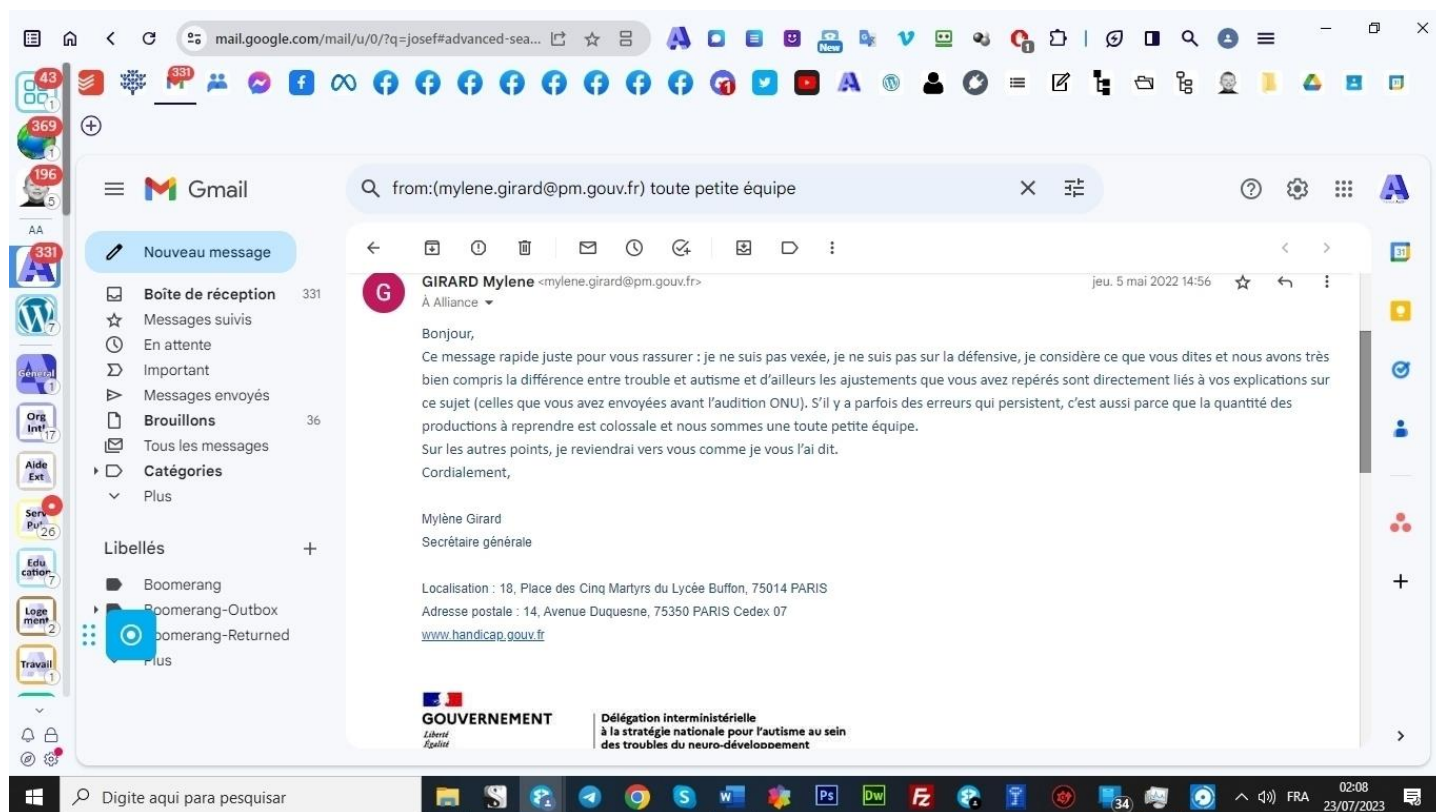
mail.google.com/mail/u/0/?q=josef#advanced-sea...

43
1
369
1
196
5
AA
331
7
Général
1
Org Int'
17
Aide Ext
Serv Pu
26
Edu cation
7
Loge ment
2
Travail
1

331

Gmail

from:(mylene.girard@pm.gouv.fr) toute petite équipe

Nouveau message

Boîte de réception 331
Messages suivis
En attente
Important
Messages envoyés
Brouillons 36
Tous les messages
Catégories
Plus

Libellés +

Boomerang
Boomerang-Outbox
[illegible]oomerang-Returned
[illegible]lus

GIRARD Mylene <mylene.girard@pm.gouv.fr>
À Alliance
jeu. 5 mai 2022 14:56

Bonjour,

Ce message rapide juste pour vous rassurer : je ne suis pas vexée, je ne suis pas sur la défensive, je considère ce que vous dites et nous avons très bien compris la différence entre trouble et autisme et d'ailleurs les ajustements que vous avez repérés sont directement liés à vos explications sur ce sujet (celles que vous avez envoyées avant l'audition ONU). S'il y a parfois des erreurs qui persistent, c'est aussi parce que la quantité des productions à reprendre est colossale et nous sommes une toute petite équipe.

Sur les autres points, je reviendrai vers vous comme je vous l'ai dit.

Cordialement,

Mylène Girard
Secrétaire générale

Localisation : 18, Place des Cinq Martyrs du Lycée Buffon, 75014 PARIS
Adresse postale : 14, Avenue Duquesne, 75350 PARIS Cedex 07
www.handicap.gouv.fr

GOUVERNEMENT
Liberté
Égalité

Délégation interministérielle
à la stratégie nationale pour l'autisme au sein
des troubles du neuro-développement

Digite aqui para pesquisar
34
FRA
02:08
23/07/2023